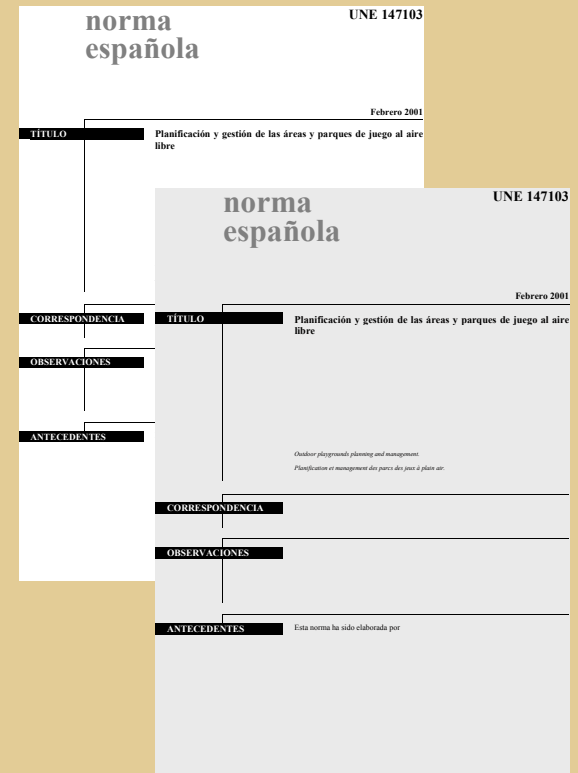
norma
española

UNE 147103

Febrero 2001

TÍTULO

Planificación y gestión de las áreas y parques de juego al aire libre

CORRESPONDENCIA

OBSERVACIONES

ANTECEDENTES

norma
española

UNE 147103

Febrero 2001

TÍTULO

Planificación y gestión de las áreas y parques de juego al aire libre

Outdoor playgrounds planning and management.

Planification et management des parcs des jeux à plain air.

CORRESPONDENCIA

OBSERVACIONES

ANTECEDENTES

Esta norma ha sido elaborada por